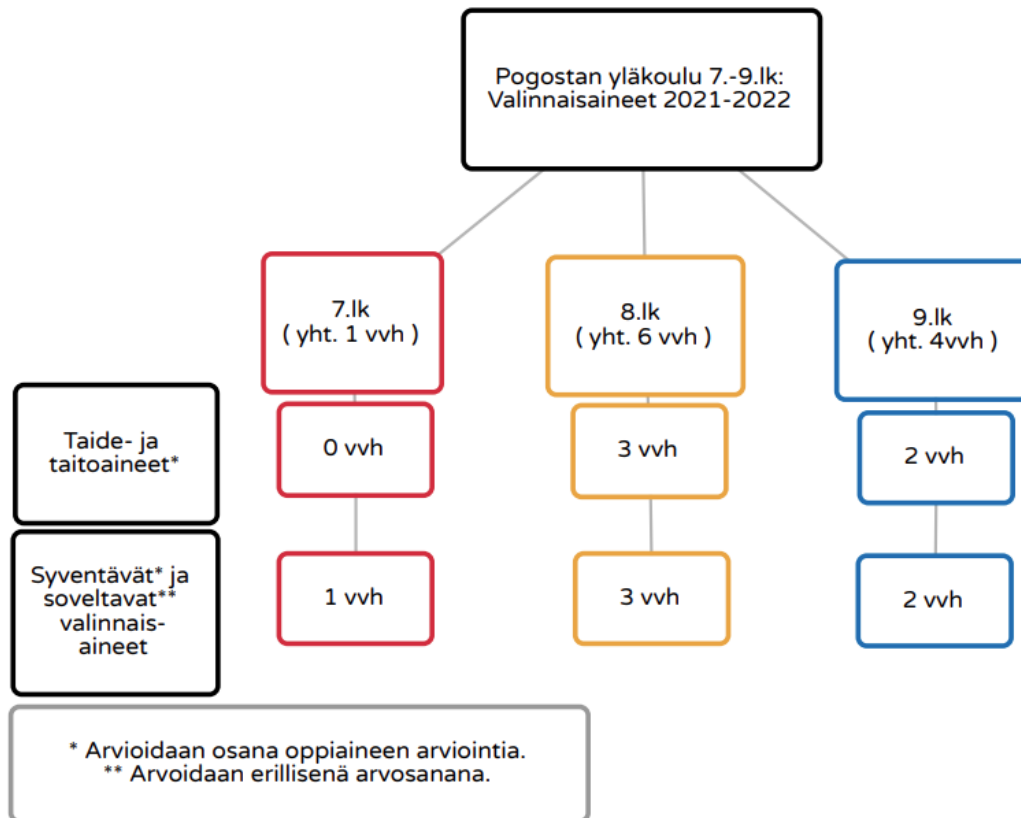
Pogostan yläkoulu 7.-9.lk:
Valinnaisaineet 2021-2022

7.lk
( yht. 1 vvh )

8.lk
( yht. 6 vvh )

9.lk
( yht. 4vvh )

Taide- ja taitoaineet*

0 vvh

3 vvh

2 vvh

Syventävät* ja soveltavat** valinnaisaineet

1 vvh

3 vvh

2 vvh

* Arvioidaan osana oppiaineen arviointia.
** Arvoidaan erillisenä arvosanana.